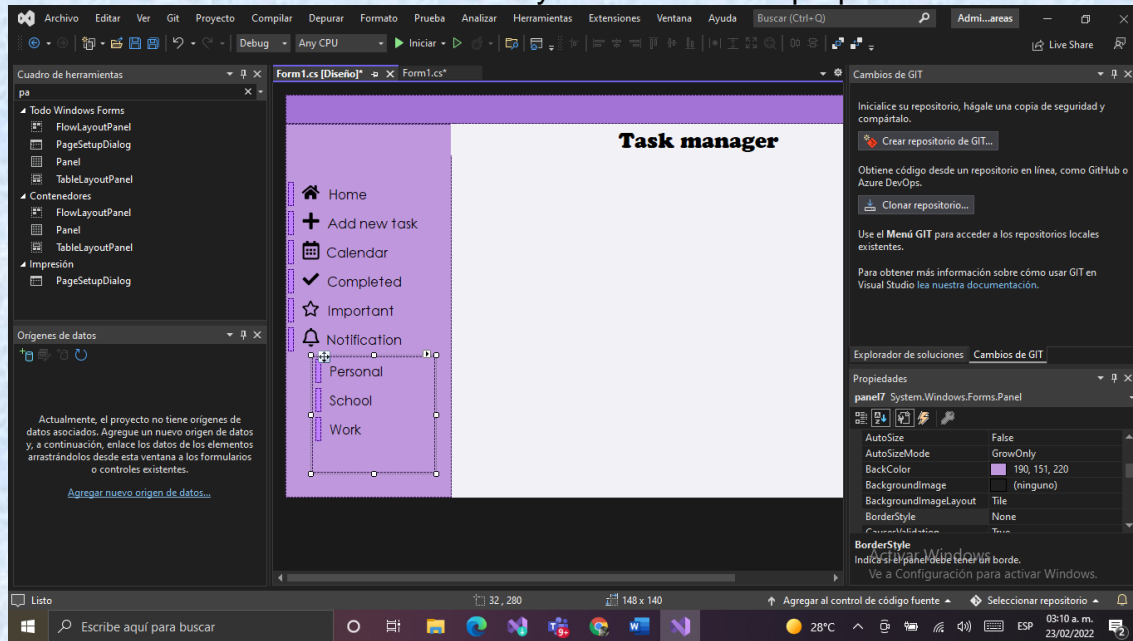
Archivo Editar Ver Git Proyecto Compilar Depurar Formato Prueba Analizar Herramientas Extensiones Ventana Ayuda Buscar (Ctrl+Q) Admi...areas

Debug Any CPU Iniciar Live Share

Cuadro de herramientas
pa
Todo Windows Forms
FlowLayoutPanel
PageSetupDialog
Panel
TableLayoutPanel
Contenedores
FlowLayoutPanel
Panel
TableLayoutPanel
Impresión
PageSetupDialog

Orígenes de datos

Actualmente, el proyecto no tiene orígenes de datos asociados. Agregue un nuevo origen de datos y, a continuación, enlace los datos de los elementos arrastrándolos desde esta ventana a los formularios o controles existentes.

Agregar nuevo origen de datos...

Form1.cs [Diseño]* Form1.cs*

Task manager

Home
Add new task
Calendar
Completed
Important
Notification
Personal
School
Work

Cambios de GIT

Inicialice su repositorio, hágale una copia de seguridad y compártalo.

Crear repositorio de GIT...

Obtiene código desde un repositorio en línea, como GitHub o Azure DevOps.

Clonar repositorio...

Use el Menú GIT para acceder a los repositorios locales existentes.

Para obtener más información sobre cómo usar GIT en Visual Studio lea nuestra documentación.

Explorador de soluciones Cambios de GIT

Propiedades
panel7 System.Windows.Forms.Panel

| | |
|---|---|
| AutoSize | False |
| AutoSizeMode | GrowOnly |
| BackColor | 190, 151, 220 |
| BackgroundImage | (ninguno) |
| BackgroundImageLayout | Tile |
| BorderStyle | None |

BorderStyle
Indica si el panel debe tener un borde.
Activar Windows
Ve a Configuración para activar Windows.

Listo 32 , 280 148 x 140 Agregar al control de código fuente Seleccionar repositorio

Escribe aquí para buscar 28°C ESP 03:10 a. m. 23/02/2022